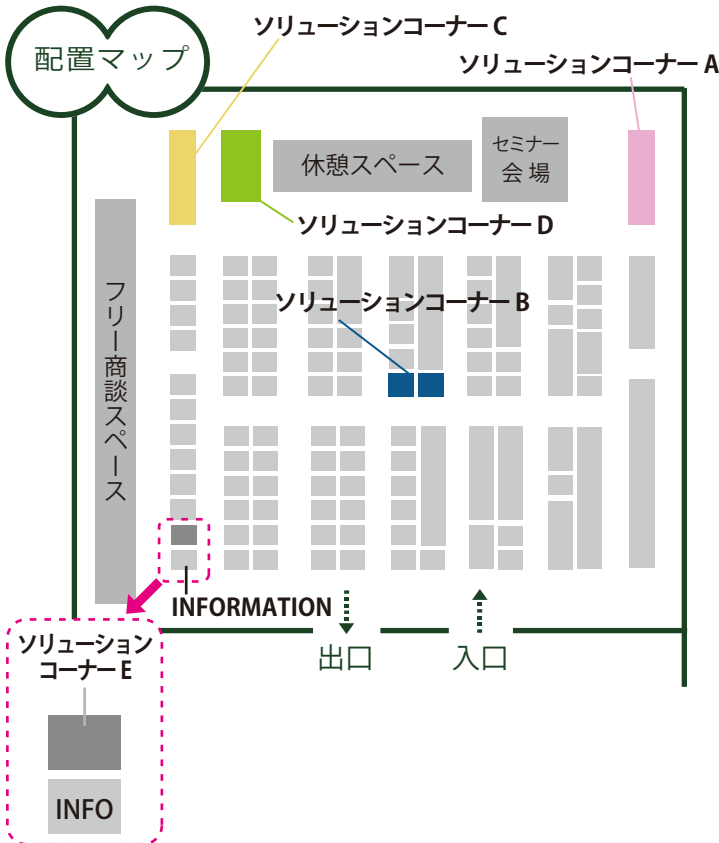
配置マップ

ソリューションコーナー C

ソリューションコーナー A

休憩スペース

セミナー会場

ソリューションコーナー D

フリー商談スペース

ソリューションコーナー B

INFORMATION

出口

入口

ソリューションコーナー E

INFO